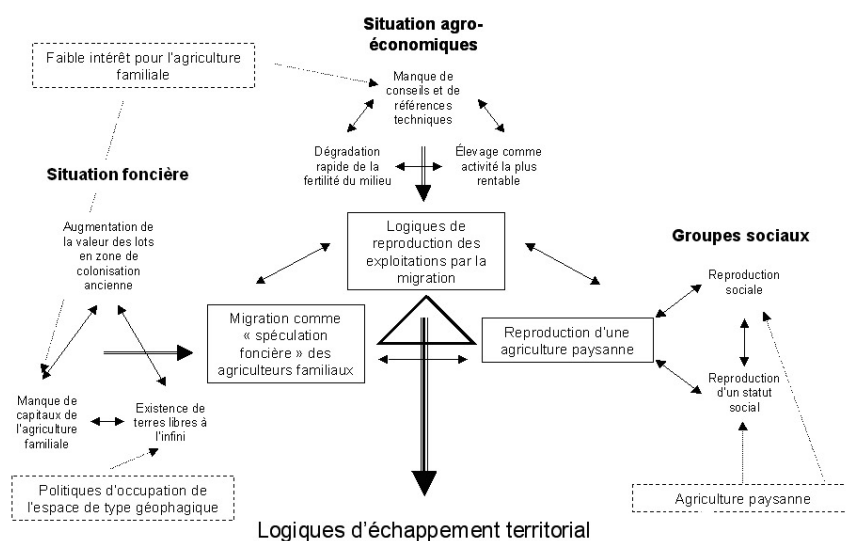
Situation agro-économiques

Faible intérêt pour l'agriculture familiale

Manque de conseils et de références techniques

Dégradation rapide de la fertilité du milieu

Élevage comme activité la plus rentable

Situation foncière

Augmentation de la valeur des lots en zone de colonisation ancienne

Logiques de reproduction des exploitations par la migration

Groupes sociaux

Reproduction sociale

Migration comme « spéculation foncière » des agriculteurs familiaux

Reproduction d'une agriculture paysanne

Reproduction d'un statut social

Manque de capitaux de l'agriculture familiale

Existence de terres libres à l'infini

Politiques d'occupation de l'espace de type géophagique

Agriculture paysanne

Logiques d'échappement territorial